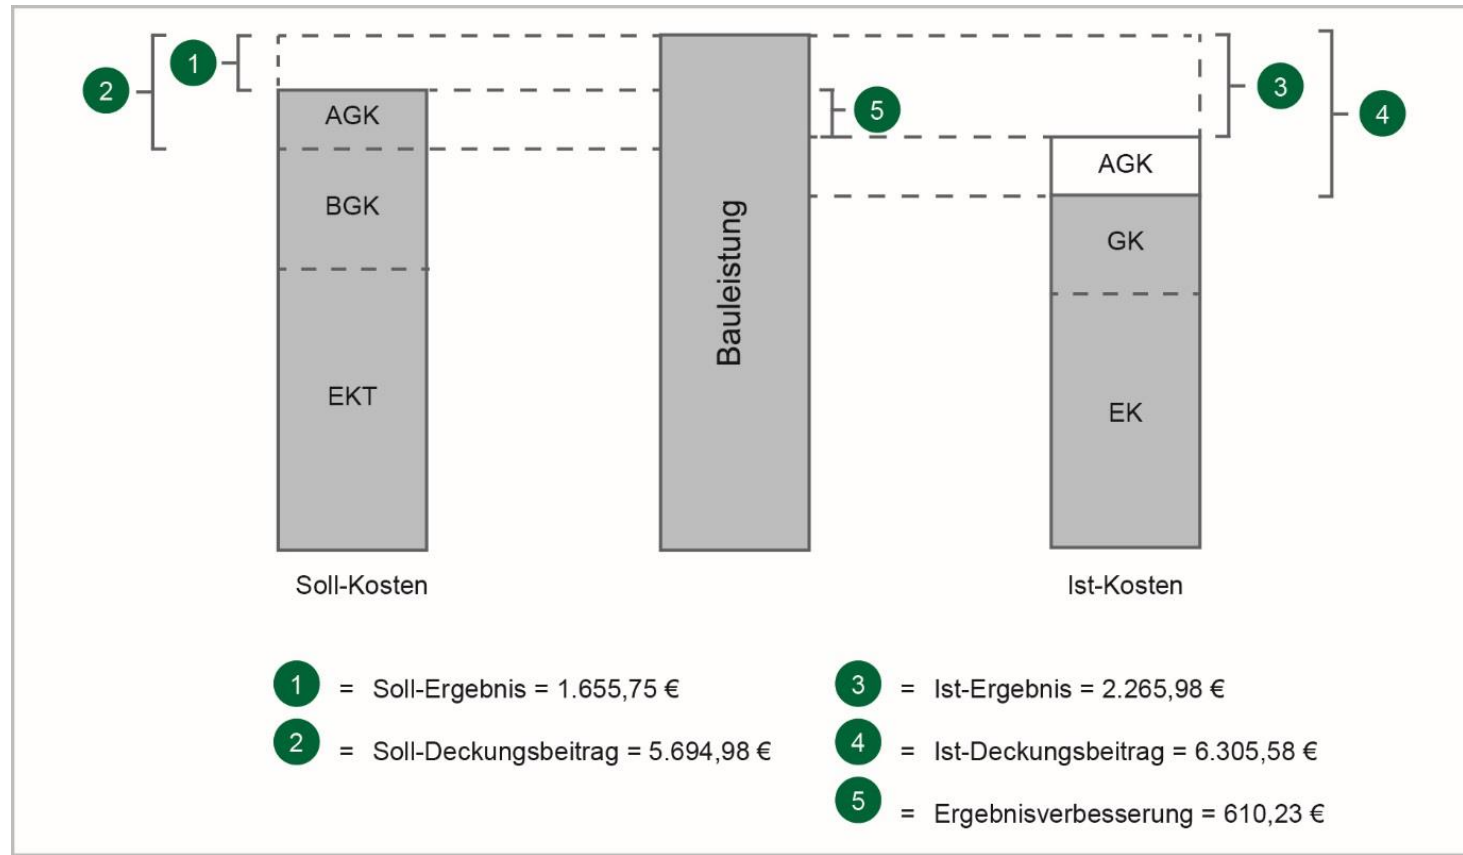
2
1
AGK
BGK
EKT
Soll-Kosten
Bauleistung
5
3
4
AGK
GK
EK
Ist-Kosten

1 = Soll-Ergebnis = 1.655,75 €
2 = Soll-Deckungsbeitrag = 5.694,98 €
3 = Ist-Ergebnis = 2.265,98 €
4 = Ist-Deckungsbeitrag = 6.305,58 €
5 = Ergebnisverbesserung = 610,23 €